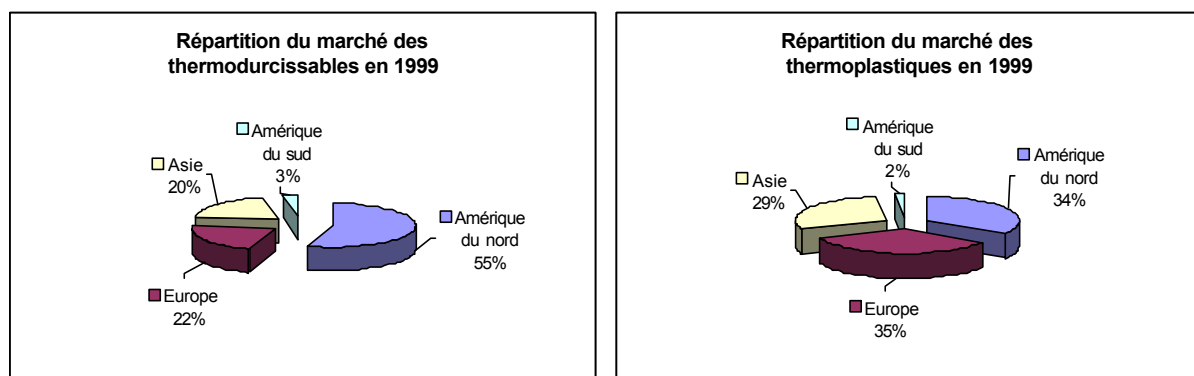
Répartition du marché des thermodurcissables en 1999

Amérique du sud 3%

Asie 20%

Amérique du nord 55%

Europe 22%

Répartition du marché des thermoplastiques en 1999

Amérique du sud 2%

Asie 29%

Amérique du nord 34%

Europe 35%